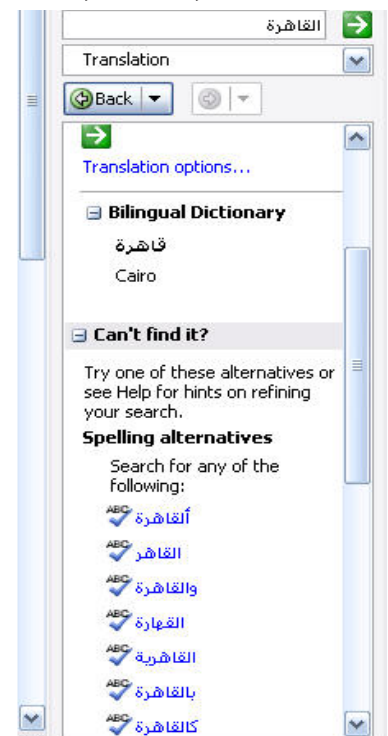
القاهرة

Translation

Back

Translation options...

Bilingual Dictionary

قاهرة

Cairo

Can't find it?

Try one of these alternatives or see Help for hints on refining your search.

Spelling alternatives

Search for any of the following:

ألقاهرة

القاهر

والقاهرة

القهارة

القاهرية

بالقاهرة

كالقاهرة